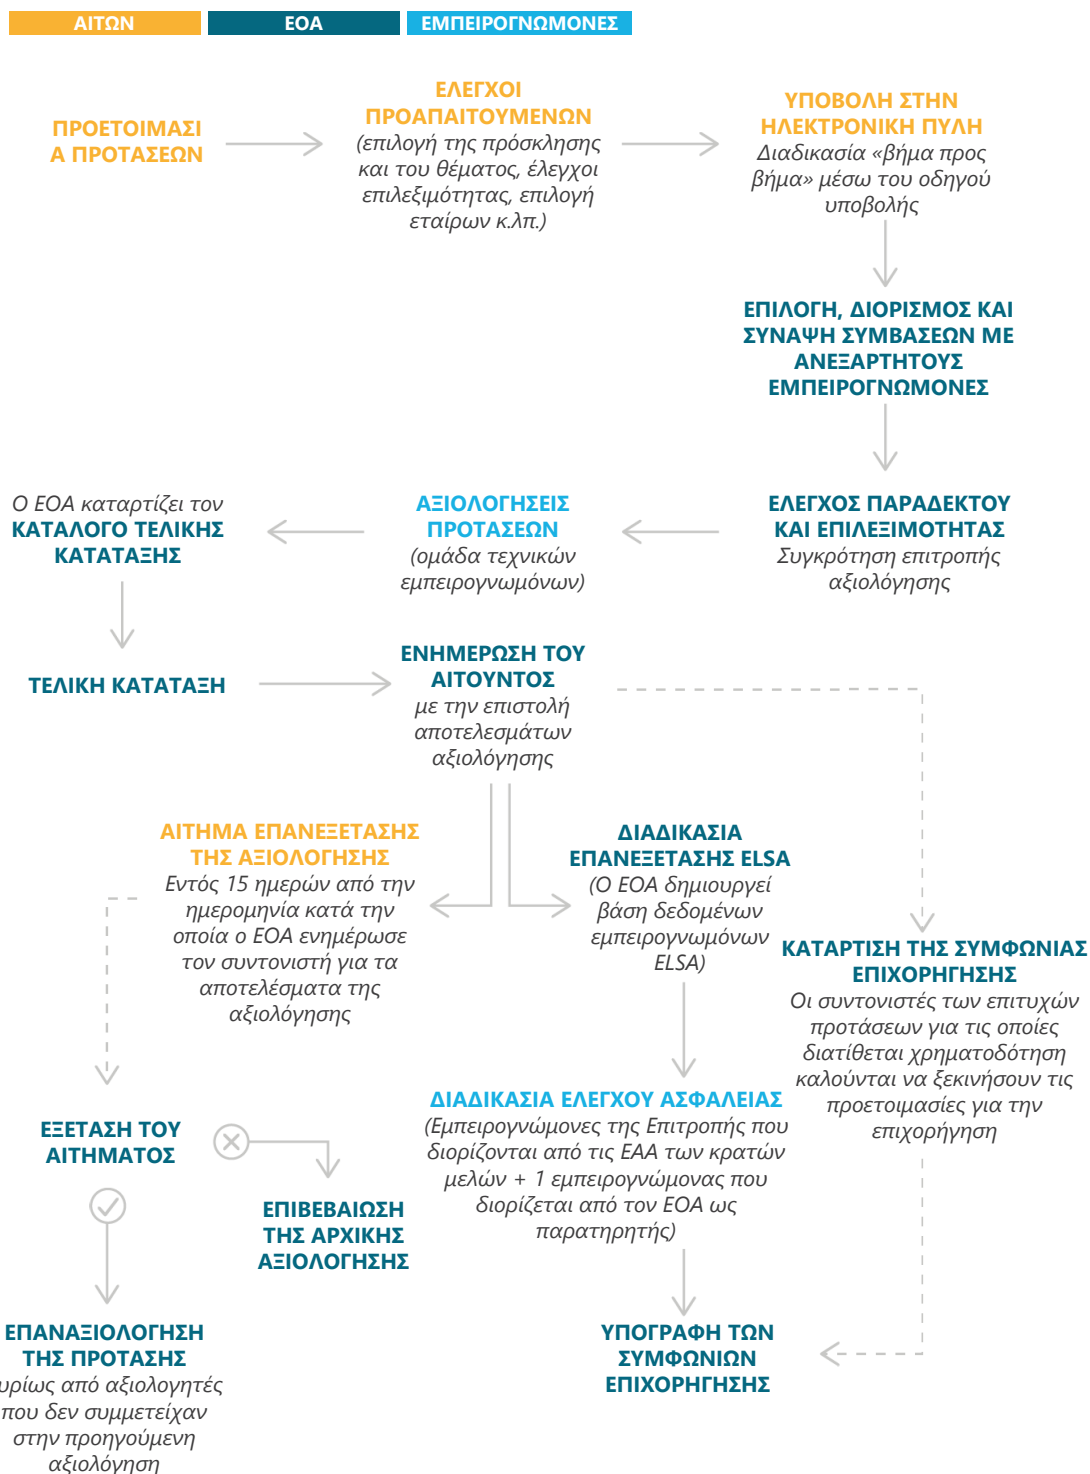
ΑΙΤΩΝ
ΕΟΑ
ΕΜΠΕΙΡΟΓΝΩΜΟΝΕΣ

ΠΡΟΕΤΟΙΜΑΣΙΑ ΠΡΟΤΑΣΕΩΝ

ΕΛΕΓΧΟΙ ΠΡΟΑΠΑΙΤΟΥΜΕΝΩΝ
(επιλογή της πρόσκλησης και του θέματος, έλεγχοι επιλεξιμότητας, επιλογή εταίρων κ.λπ.)

ΥΠΟΒΟΛΗ ΣΤΗΝ ΗΛΕΚΤΡΟΝΙΚΗ ΠΥΛΗ
Διαδικασία «βήμα προς βήμα» μέσω του οδηγού υποβολής

ΕΠΙΛΟΓΗ, ΔΙΟΡΙΣΜΟΣ ΚΑΙ ΣΥΝΑΨΗ ΣΥΜΒΑΣΕΩΝ ΜΕ ΑΝΕΞΑΡΤΗΤΟΥΣ ΕΜΠΕΙΡΟΓΝΩΜΟΝΕΣ

ΕΛΕΓΧΟΣ ΠΑΡΑΔΕΚΤΟΥ ΚΑΙ ΕΠΙΛΕΞΙΜΟΤΗΤΑΣ
Συγκρότηση επιτροπής αξιολόγησης

ΑΞΙΟΛΟΓΗΣΕΙΣ ΠΡΟΤΑΣΕΩΝ
(ομάδα τεχνικών εμπειρογνωμόνων)

Ο ΕΟΑ καταρτίζει τον ΚΑΤΑΛΟΓΟ ΤΕΛΙΚΗΣ ΚΑΤΑΤΑΞΗΣ

ΤΕΛΙΚΗ ΚΑΤΑΤΑΞΗ

ΕΝΗΜΕΡΩΣΗ ΤΟΥ ΑΙΤΟΥΝΤΟΣ
με την επιστολή αποτελεσμάτων αξιολόγησης

ΑΙΤΗΜΑ ΕΠΑΝΕΞΕΤΑΣΗΣ ΤΗΣ ΑΞΙΟΛΟΓΗΣΗΣ
Εντός 15 ημερών από την ημερομηνία κατά την οποία ο ΕΟΑ ενημέρωσε τον συντονιστή για τα αποτελέσματα της αξιολόγησης

ΔΙΑΔΙΚΑΣΙΑ ΕΠΑΝΕΞΕΤΑΣΗΣ ELSA
(Ο ΕΟΑ δημιουργεί βάση δεδομένων εμπειρογνωμόνων ELSA)

ΚΑΤΑΡΤΙΣΗ ΤΗΣ ΣΥΜΦΩΝΙΑΣ ΕΠΙΧΟΡΗΓΗΣΗΣ
Οι συντονιστές των επιτυχών προτάσεων για τις οποίες διατίθεται χρηματοδότηση καλούνται να ξεκινήσουν τις προετοιμασίες για την επιχορήγηση

ΕΞΕΤΑΣΗ ΤΟΥ ΑΙΤΗΜΑΤΟΣ

ΕΠΙΒΕΒΑΙΩΣΗ ΤΗΣ ΑΡΧΙΚΗΣ ΑΞΙΟΛΟΓΗΣΗΣ

ΔΙΑΔΙΚΑΣΙΑ ΕΛΕΓΧΟΥ ΑΣΦΑΛΕΙΑΣ
(Εμπειρογνώμονες της Επιτροπής που διορίζονται από τις ΕΑΑ των κρατών μελών + 1 εμπειρογνώμονας που διορίζεται από τον ΕΟΑ ως παρατηρητής)

ΕΠΑΝΑΞΙΟΛΟΓΗΣΗ ΤΗΣ ΠΡΟΤΑΣΗΣ
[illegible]υρίως από αξιολογητές που δεν συμμετείχαν στην προηγούμενη αξιολόγηση

ΥΠΟΓΡΑΦΗ ΤΩΝ ΣΥΜΦΩΝΙΩΝ ΕΠΙΧΟΡΗΓΗΣΗΣ